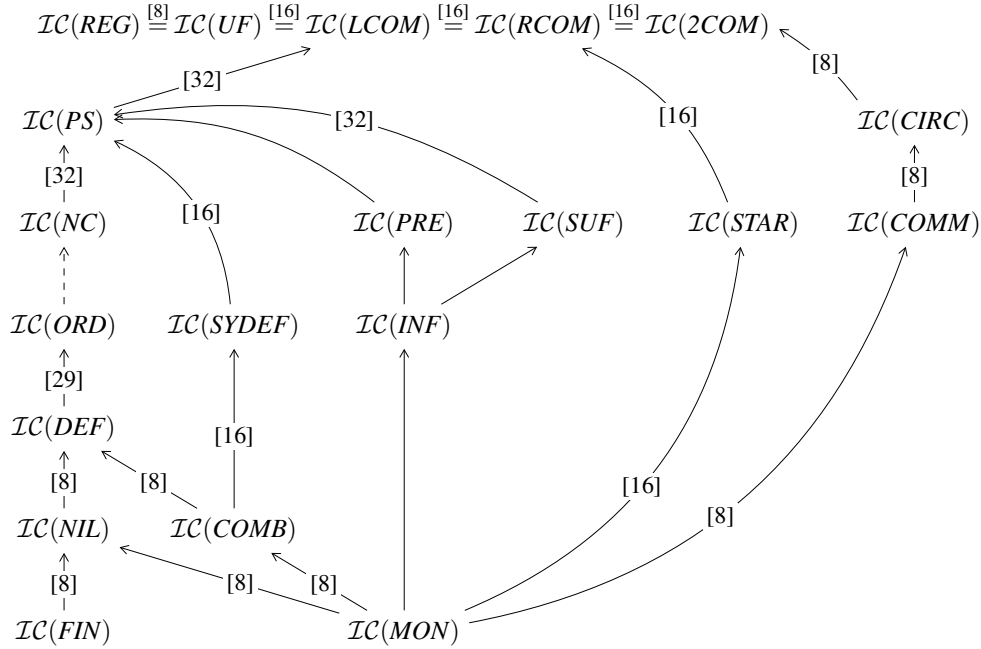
$\mathcal{IC}(REG) \overset{[8]}{=} \mathcal{IC}(UF) \overset{[16]}{=} \mathcal{IC}(LCOM) \overset{[16]}{=} \mathcal{IC}(RCOM) \overset{[16]}{=} \mathcal{IC}(2COM)$

[32]
[8]
$\mathcal{IC}(PS)$
[32]
[16]
$\mathcal{IC}(CIRC)$
[32]
[8]
[16]
$\mathcal{IC}(NC)$
$\mathcal{IC}(PRE)$
$\mathcal{IC}(SUF)$
$\mathcal{IC}(STAR)$
$\mathcal{IC}(COMM)$
$\mathcal{IC}(ORD)$
$\mathcal{IC}(SYDEF)$
$\mathcal{IC}(INF)$
[29]
$\mathcal{IC}(DEF)$
[16]
[8]
[8]
[16]
$\mathcal{IC}(NIL)$
$\mathcal{IC}(COMB)$
[8]
[8]
[8]
[8]
$\mathcal{IC}(FIN)$
$\mathcal{IC}(MON)$